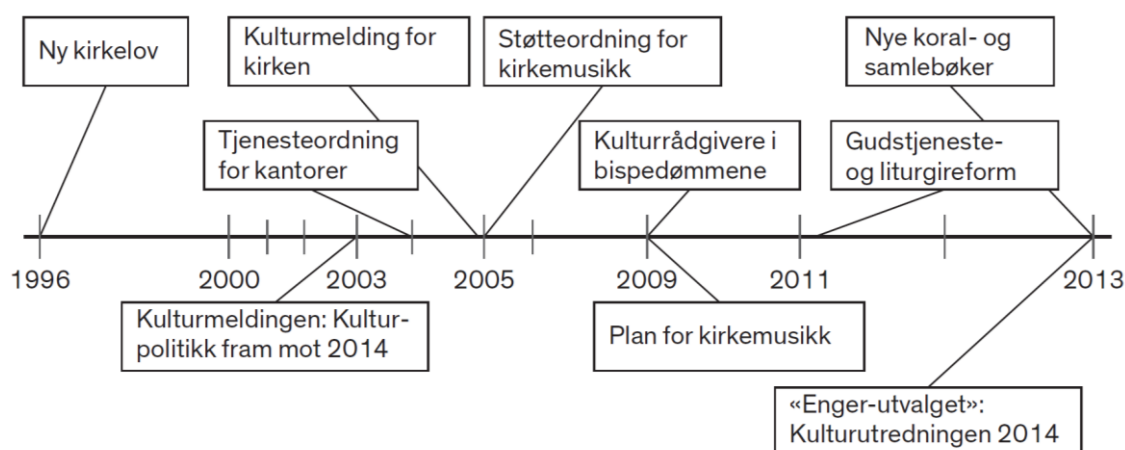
Ny kirkelov

Kulturmelding for kirken

Støtteordning for kirkemusikk

Nye koral- og samlebøker

Tjenesteordning for kantorer

Kulturrådgivere i bispedømmene

Gudstjeneste- og liturgireform

1996

2000

2003

2005

2009

2011

2013

Kulturmeldingen: Kulturpolitikk fram mot 2014

Plan for kirkemusikk

«Enger-utvalget»: Kulturutredningen 2014